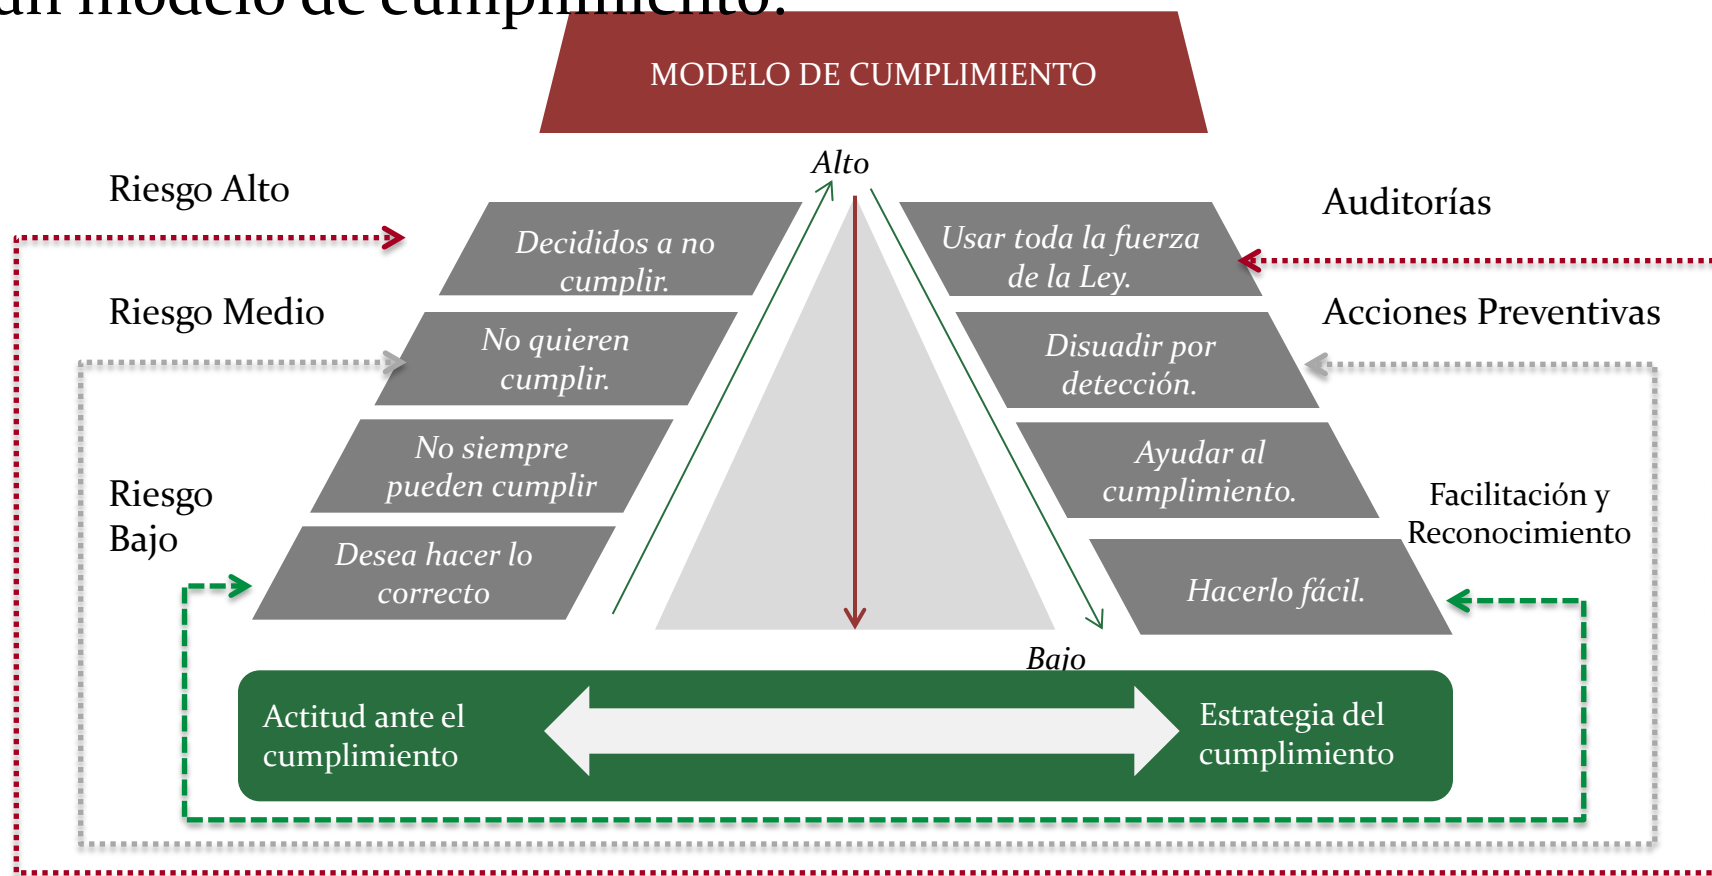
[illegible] modelo de cumplimiento.

MODELO DE CUMPLIMIENTO

Alto

Riesgo Alto

Decididos a no cumplir.

Usar toda la fuerza de la Ley.

Auditorías

Riesgo Medio

No quieren cumplir.

Disuadir por detección.

Acciones Preventivas

Riesgo Bajo

No siempre pueden cumplir

Ayudar al cumplimiento.

Facilitación y Reconocimiento

Desea hacer lo correcto

Hacerlo fácil.

Bajo

Actitud ante el cumplimiento

Estrategia del cumplimiento